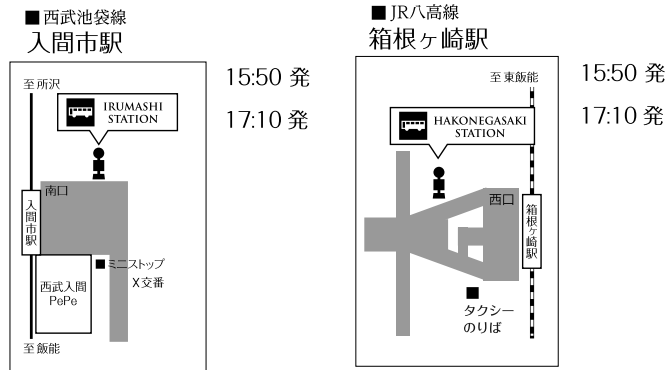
■西武池袋線
入間市駅

至所沢

IRUMASHI STATION

南口

入間市駅

■ミニストップ

X交番

西武入間 PePe

至飯能

15:50 発

17:10 発

■JR八高線
箱根ヶ崎駅

至東飯能

HAKONEGASAKI STATION

西口

箱根ヶ崎駅

■

タクシーのりば

15:50 発

17:10 発